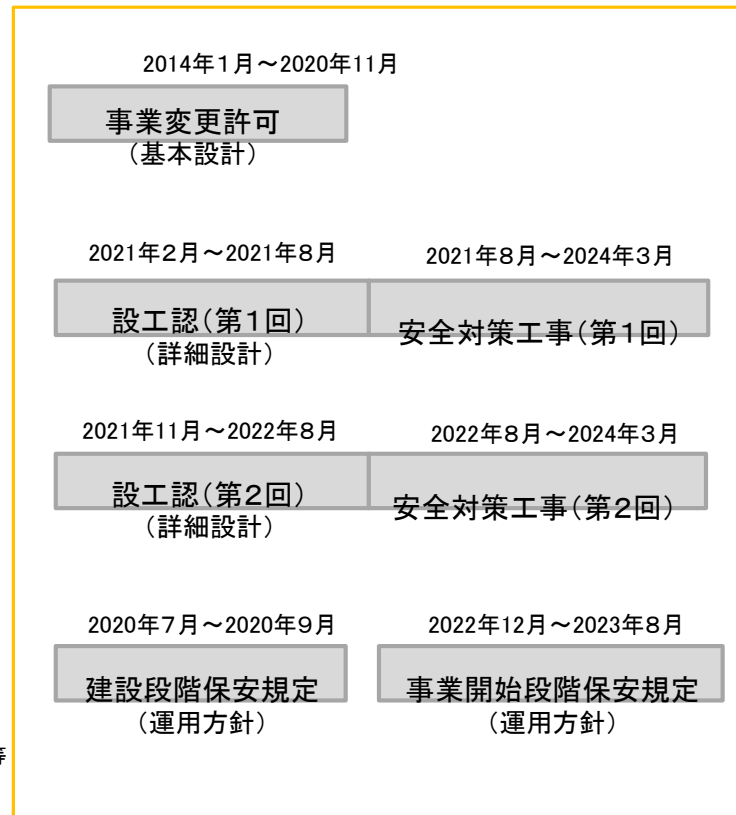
2014年1月～2020年11月

事業変更許可
（基本設計）

2021年2月～2021年8月

2021年8月～2024年3月

設工認（第1回）
（詳細設計）

安全対策工事（第1回）

2021年11月～2022年8月

2022年8月～2024年3月

設工認（第2回）
（詳細設計）

安全対策工事（第2回）

2020年7月～2020年9月

2022年12月～2023年8月

建設段階保安規定
（運用方針）

事業開始段階保安規定
（運用方針）

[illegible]